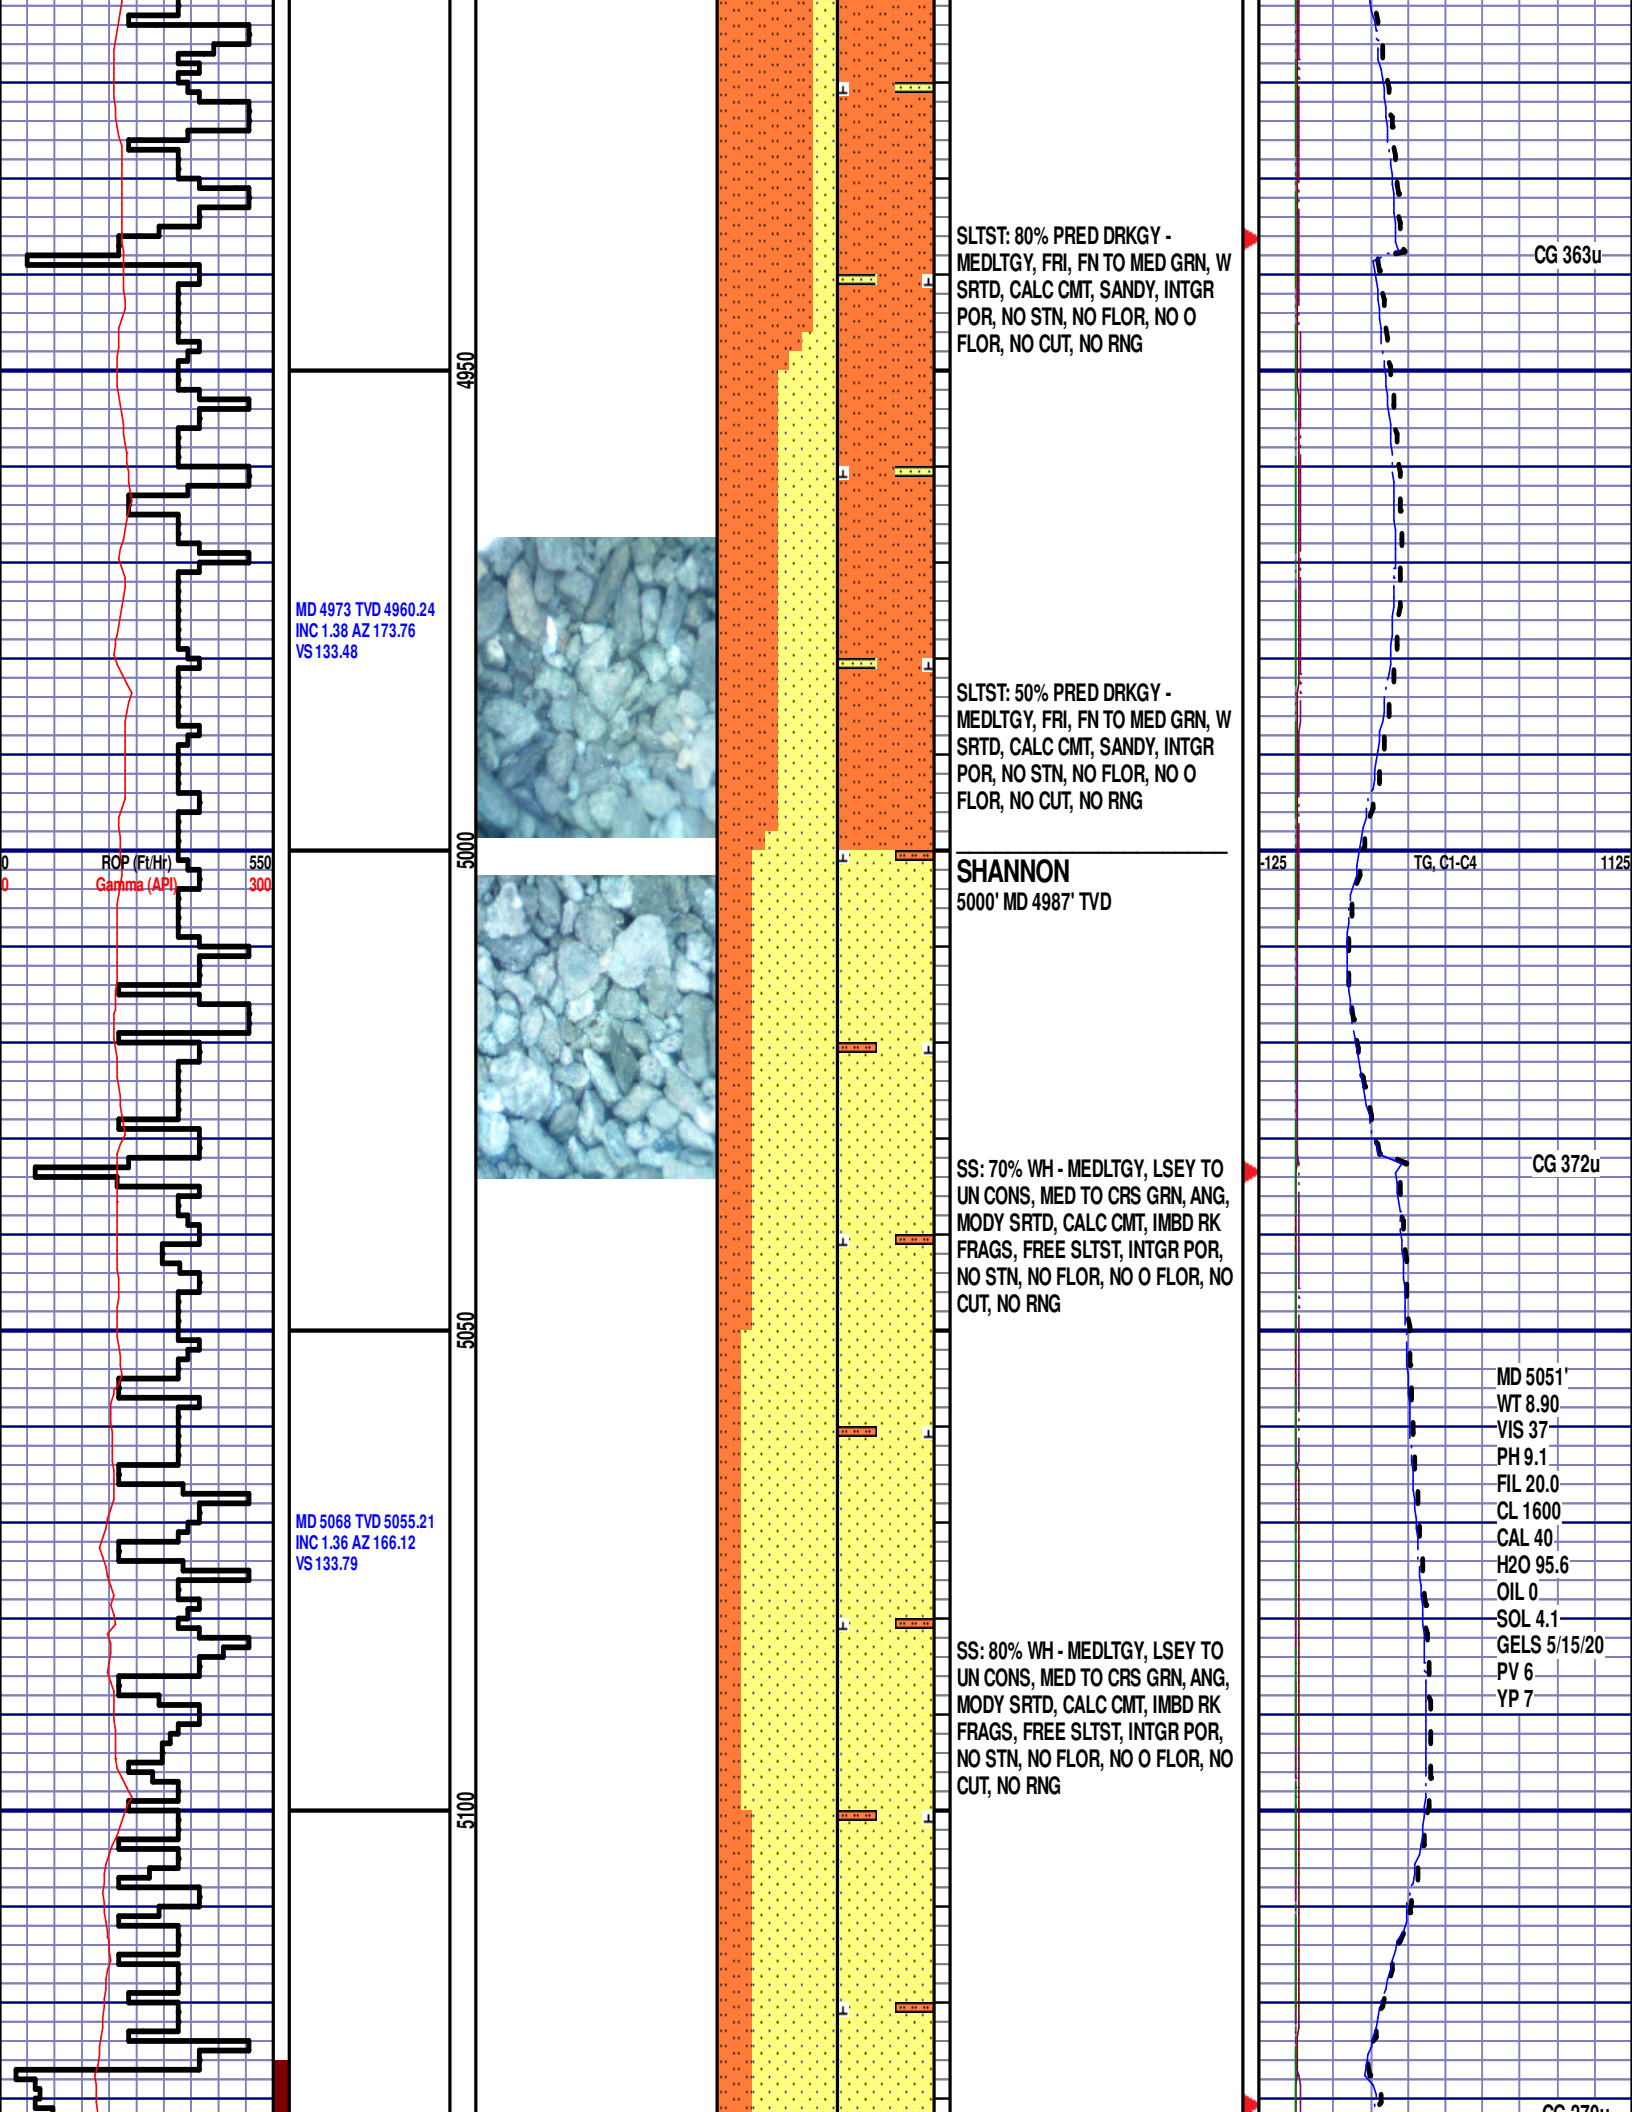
SLTST: 80% PRED DRKGY - MEDLTGY, FRI, FN TO MED GRN, W SRTD, CALC CMT, SANDY, INTGR POR, NO STN, NO FLOR, NO O FLOR, NO CUT, NO RNG

CG 363u

4950

MD 4973 TVD 4960.24
INC 1.38 AZ 173.76
VS 133.48

SLTST: 50% PRED DRKGY - MEDLTGY, FRI, FN TO MED GRN, W SRTD, CALC CMT, SANDY, INTGR POR, NO STN, NO FLOR, NO O FLOR, NO CUT, NO RNG

0 ROP (Ft/Hr) 550
0 Gamma (API) 300

5000

SHANNON
5000' MD 4987' TVD

-125 TG, C1-C4 1125

CG 372u

SS: 70% WH - MEDLTGY, LSEY TO UN CONS, MED TO CRS GRN, ANG, MODY SRTD, CALC CMT, IMBD RK FRAGS, FREE SLTST, INTGR POR, NO STN, NO FLOR, NO O FLOR, NO CUT, NO RNG

5050

MD 5051'
WT 8.90
VIS 37
PH 9.1
FIL 20.0
CL 1600
CAL 40
H2O 95.6
OIL 0
SOL 4.1
GELS 5/15/20
PV 6
YP 7

MD 5068 TVD 5055.21
INC 1.36 AZ 166.12
VS 133.79

SS: 80% WH - MEDLTGY, LSEY TO UN CONS, MED TO CRS GRN, ANG, MODY SRTD, CALC CMT, IMBD RK FRAGS, FREE SLTST, INTGR POR, NO STN, NO FLOR, NO O FLOR, NO CUT, NO RNG

5100

CG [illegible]